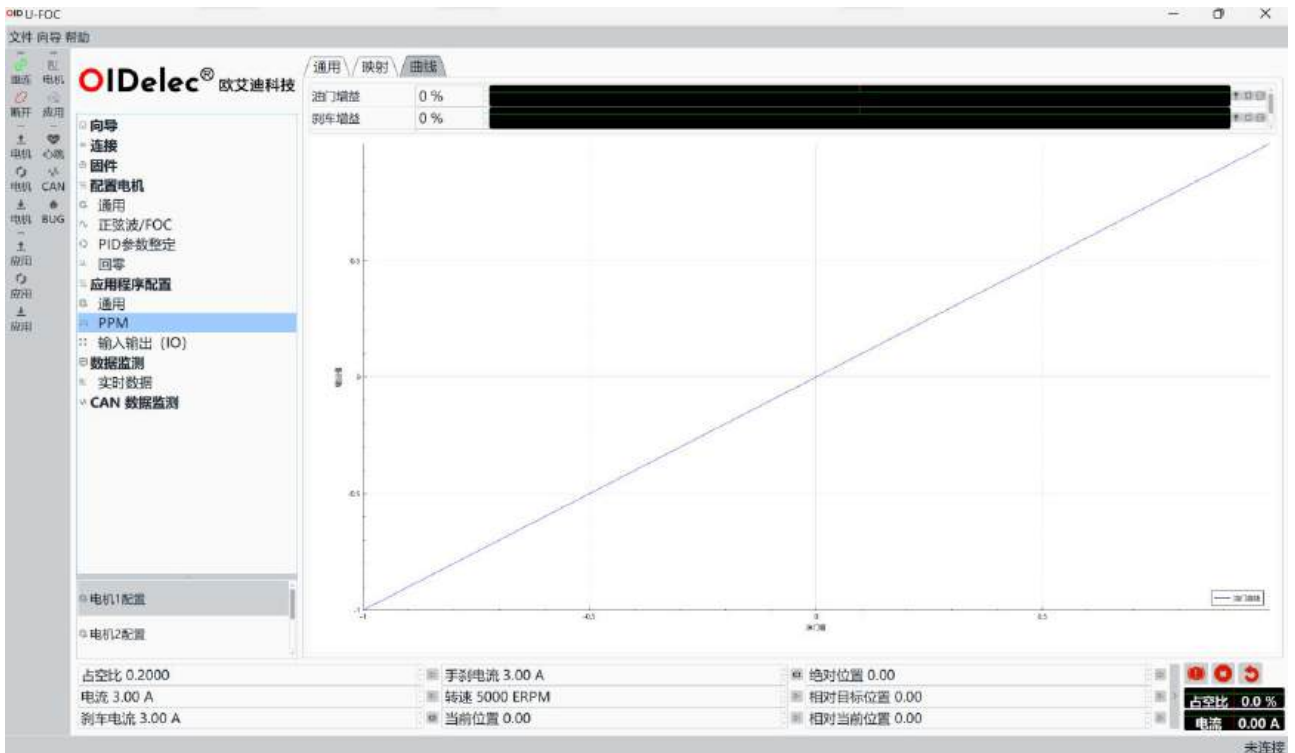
OID U-FOC

文件 向导 帮助

重连 电机
断开 应用
电机 心跳
电机 CAN
电机 BUG
应用
应用
应用

OIDelec® 欧艾迪科技

向导
连接
固件
配置电机
通用
正弦波/FOC
PID参数整定
回零
应用程序配置
通用
PPM
输入输出 (IO)
数据监测
实时数据
CAN 数据监测

电机1配置
电机2配置

通用 映射 曲线

油门增益 0 %
刹车增益 0 %

0.5
0
-0.5
-1
-0.5
0
0.5
油门

占空比 0.2000
电流 3.00 A
刹车电流 3.00 A
手刹电流 3.00 A
转速 5000 ERPM
当前位置 0.00
绝对位置 0.00
相对目标位置 0.00
相对当前位置 0.00

占空比 0.0 %
电流 0.00 A

未连接